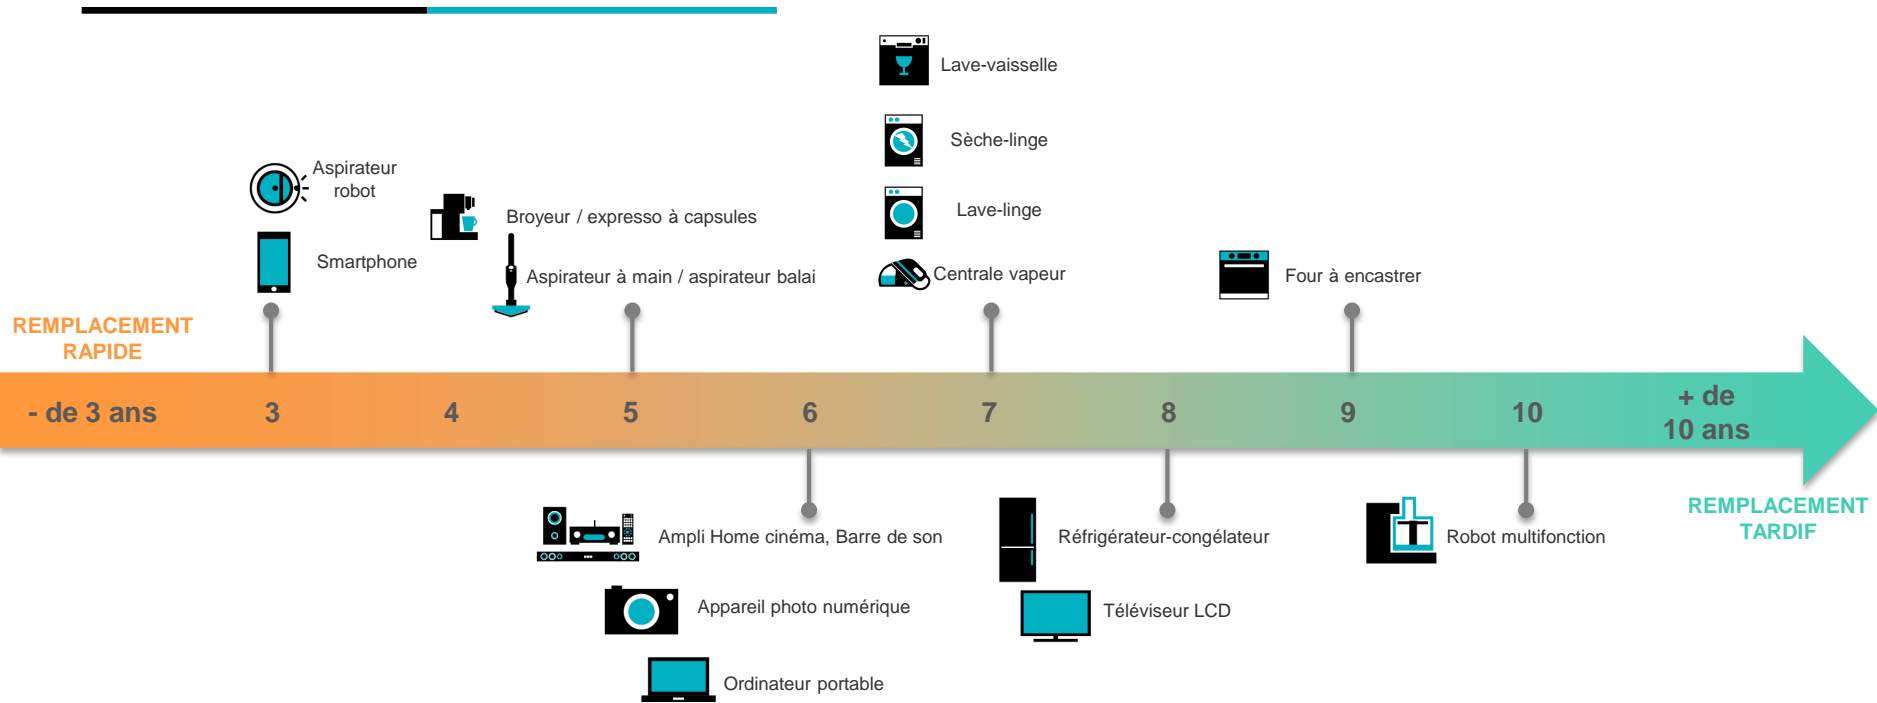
Lave-vaisselle

Sèche-linge

Lave-linge

Centrale vapeur

Aspirateur robot

Smartphone

Broyeur / expresso à capsules

Aspirateur à main / aspirateur balai

Four à encastrer

REMPLACEMENT RAPIDE

- de 3 ans | 3 | 4 | 5 | 6 | 7 | 8 | 9 | 10 | + de 10 ans

REMPLACEMENT TARDIF

Ampli Home cinéma, Barre de son

Appareil photo numérique

Ordinateur portable

Réfrigérateur-congélateur

Téléviseur LCD

Robot multifonction